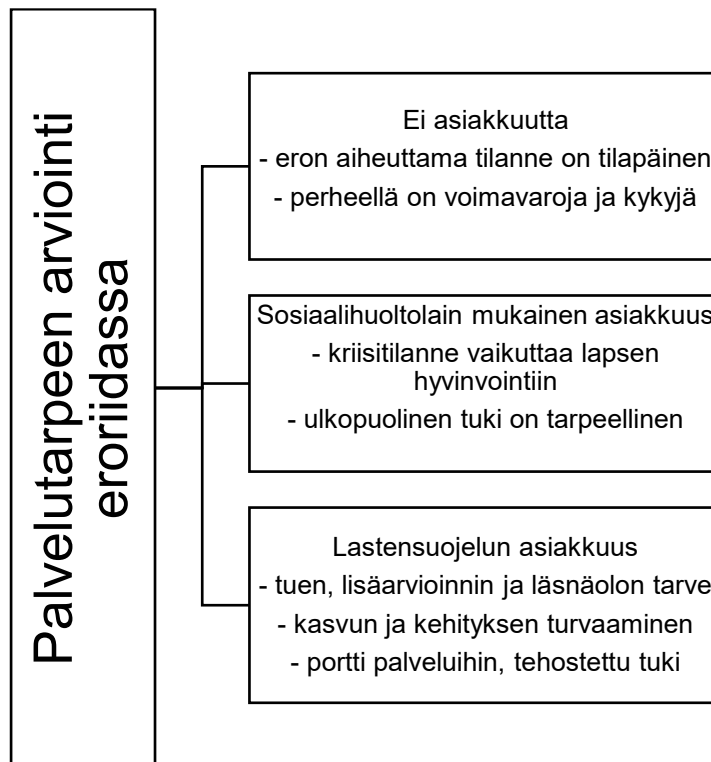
Palvelutarpeen arviointi eroriidassa

Ei asiakkuutta
- eron aiheuttama tilanne on tilapäinen
- perheellä on voimavaroja ja kykyjä

Sosiaalihuoltolain mukainen asiakkuus
- kriisitilanne vaikuttaa lapsen hyvinvointiin
- ulkopuolinen tuki on tarpeellinen

Lastensuojelun asiakkuus
- tuen, lisäarvioinnin ja läsnäolon tarve
- kasvun ja kehityksen turvaaminen
- portti palveluihin, tehostettu tuki